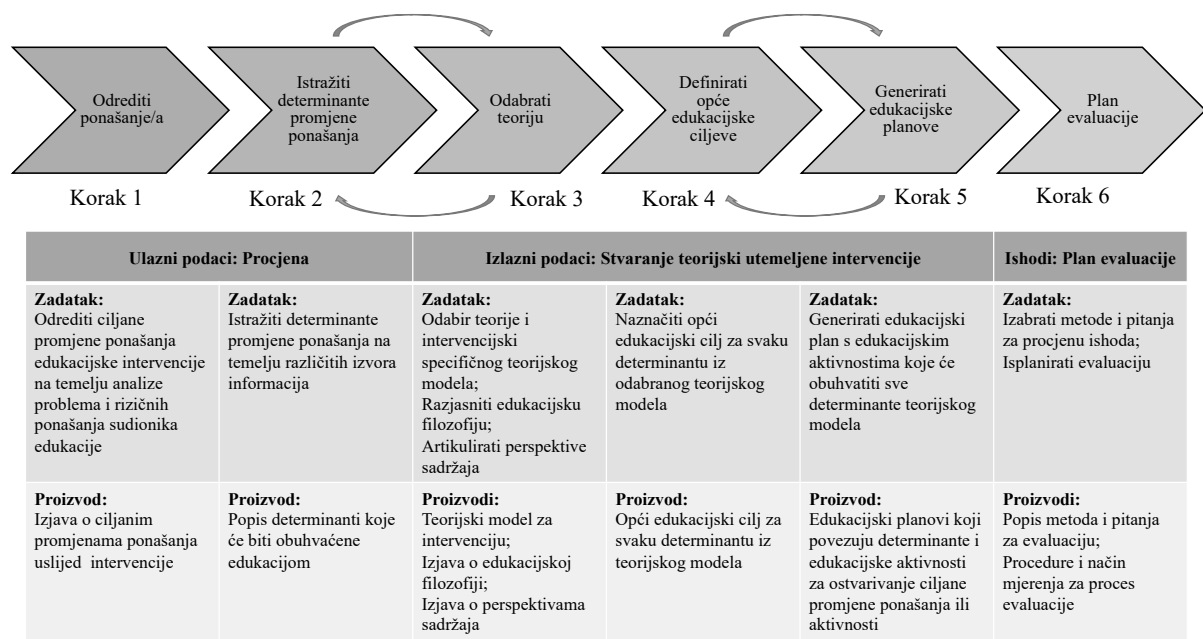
Odrediti ponašanje/a

Istražiti determinante promjene ponašanja

Odabrati teoriju

Definirati opće edukacijske ciljeve

Generirati edukacijske planove

Plan evaluacije

Korak 1 Korak 2 Korak 3 Korak 4 Korak 5 Korak 6

| Ulazni podaci: Procjena | | Izlazni podaci: Stvaranje teorijski utemeljene intervencije | | | Ishodi: Plan evaluacije |
|---|---|---|---|---|---|
| **Zadatak:** Odrediti ciljane promjene ponašanja edukacijske intervencije na temelju analize problema i rizičnih ponašanja sudionika edukacije | **Zadatak:** Istražiti determinante promjene ponašanja na temelju različitih izvora informacija | **Zadatak:** Odabir teorije i intervencijski specifičnog teorijskog modela; Razjasniti edukacijsku filozofiju; Artikulirati perspektive sadržaja | **Zadatak:** Naznačiti opći edukacijski cilj za svaku determinantu iz odabranog teorijskog modela | **Zadatak:** Generirati edukacijski plan s edukacijskim aktivnostima koje će obuhvatiti sve determinante teorijskog modela | **Zadatak:** Izabrati metode i pitanja za procjenu ishoda; Isplanirati evaluaciju |
| **Proizvod:** Izjava o ciljanim promjenama ponašanja uslijed intervencije | **Proizvod:** Popis determinanti koje će biti obuhvaćene edukacijom | **Proizvodi:** Teorijski model za intervenciju; Izjava o edukacijskoj filozofiji; Izjava o perspektivama sadržaja | **Proizvod:** Opći edukacijski cilj za svaku determinantu iz teorijskog modela | **Proizvod:** Edukacijski planovi koji povezuju determinante i edukacijske aktivnosti za ostvarivanje ciljane promjene ponašanja ili aktivnosti | **Proizvodi:** Popis metoda i pitanja za evaluaciju; Procedure i način mjerenja za proces evaluacije |